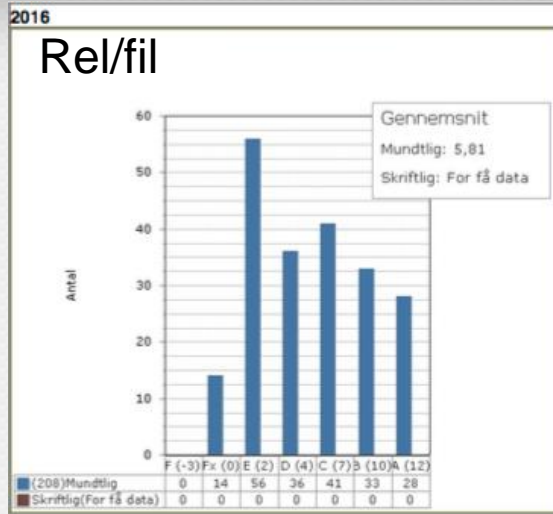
2016

Rel/fil

Gennemsnit
Mundtlig: 5,81
Skriftlig: For få data

Antal

60
50
40
30
20
10
0

| | F (-3) | Fx (0) | E (2) | D (4) | C (7) | B (10) | A (12) |
|---|---|---|---|---|---|---|---|
| (208)Mundtlig | 0 | 14 | 56 | 36 | 41 | 33 | 28 |
| Skriftlig(For få data) | 0 | 0 | 0 | 0 | 0 | 0 | 0 |